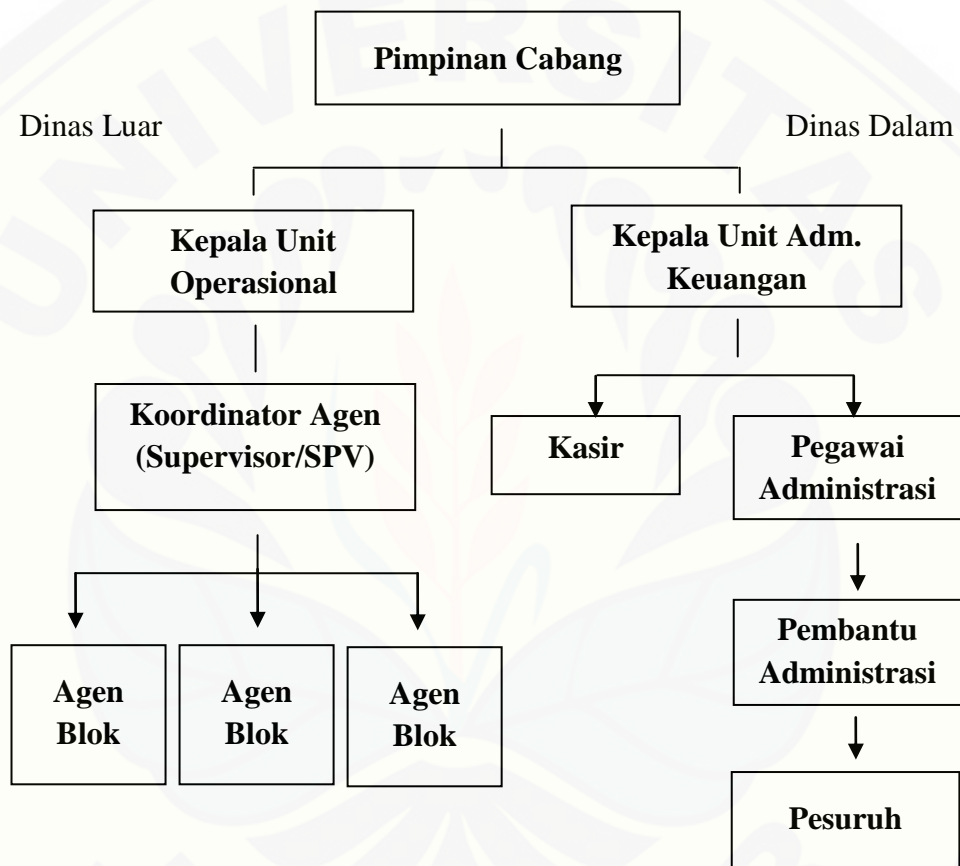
Pimpinan Cabang

Dinas Luar

Dinas Dalam

Kepala Unit Operasional

Kepala Unit Adm. Keuangan

Koordinator Agen (Supervisor/SPV)

Kasir

Pegawai Administrasi

Pembantu Administrasi

Agen Blok

Agen Blok

Agen Blok

Pesuruh